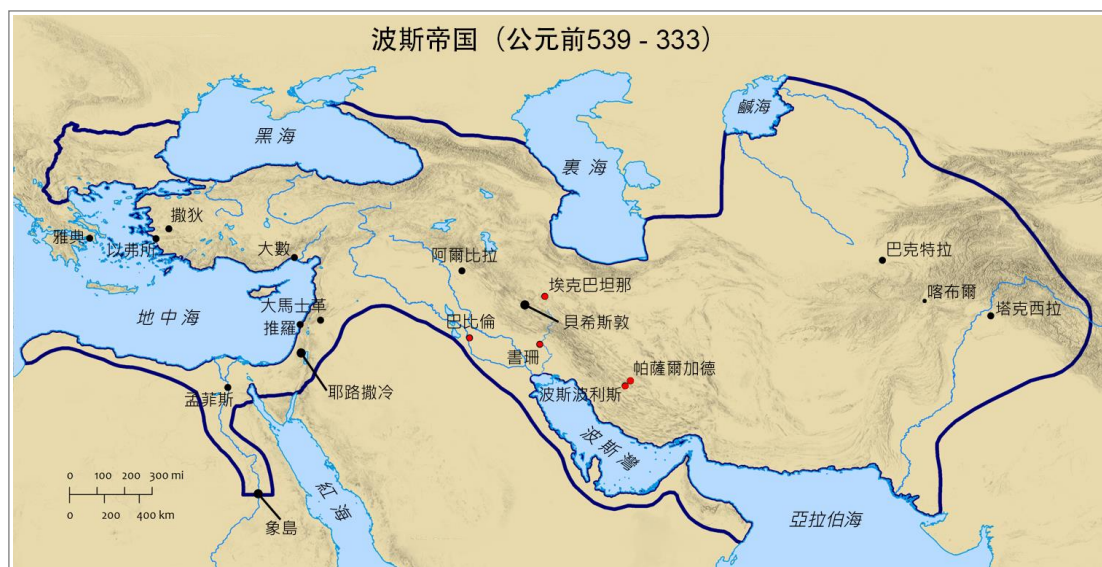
波斯帝国（公元前539 - 333）

鹹海
黑海
裏海
撒狄
雅典
以弗所
大數
阿爾比拉
巴克特拉
埃克巴坦那
喀布爾
塔克西拉
大馬士革
推羅
地中海
巴比倫
貝希斯敦
書珊
帕薩爾加德
耶路撒冷
孟菲斯
波斯波利斯
波斯灣
紅海
象島
亞拉伯海

0 100 200 300 mi
0 200 400 km